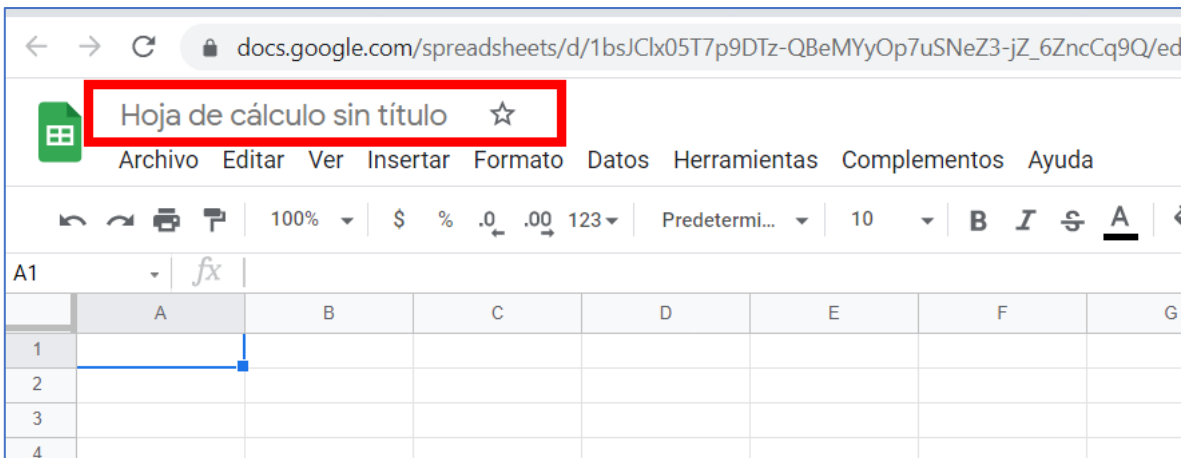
docs.google.com/spreadsheets/d/1bsJClx05T7p9DTz-QBeMYyOp7uSNeZ3-jZ_6ZncCq9Q/ed

Hoja de cálculo sin título

Archivo Editar Ver Insertar Formato Datos Herramientas Complementos Ayuda

100% $ % .0 .00 123 Predetermi... 10 B I S A

A1 fx

| | A | B | C | D | E | F | G |
|---|---|---|---|---|---|---|---|
| 1 | | | | | | | |
| 2 | | | | | | | |
| 3 | | | | | | | |
| 4 | | | | | | | |